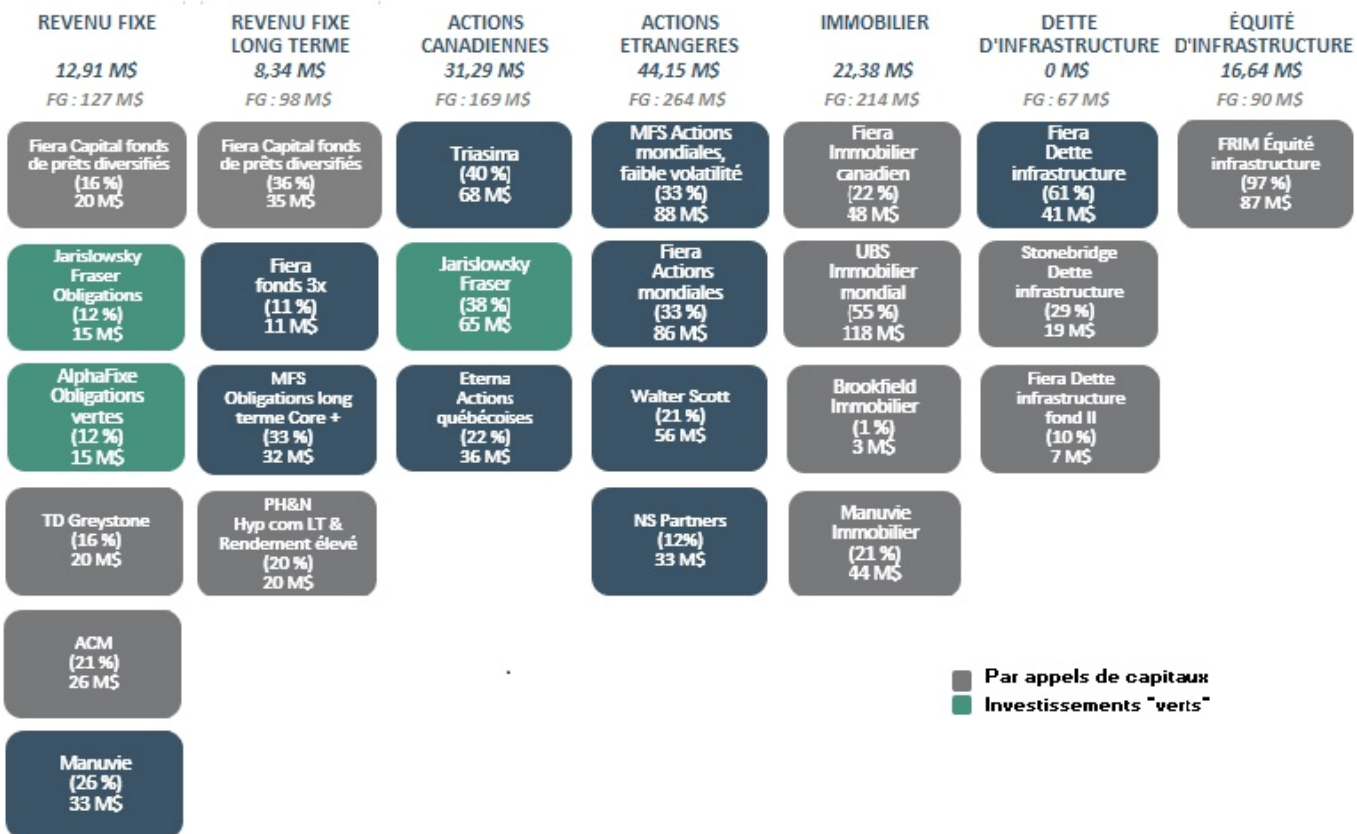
REVENU FIXE
12,91 M$
FG : 127 M$

Fiera Capital fonds de prêts diversifiés (16 %) 20 M$

Jarislowsky Fraser Obligations (12 %) 15 M$

AlphaFixe Obligations vertes (12 %) 15 M$

TD Greystone (16 %) 20 M$

ACM (21 %) 26 M$

Manuvie (26 %) 33 M$

REVENU FIXE LONG TERME
8,34 M$
FG : 98 M$

Fiera Capital fonds de prêts diversifiés (36 %) 35 M$

Fiera fonds 3x (11 %) 11 M$

MFS Obligations long terme Core + (33 %) 32 M$

PH&N Hyp com LT & Rendement élevé (20 %) 20 M$

ACTIONS CANADIENNES
31,29 M$
FG : 169 M$

Triasima (40 %) 68 M$

Jarislowsky Fraser (38 %) 65 M$

Eterna Actions québécoises (22 %) 36 M$

ACTIONS ETRANGERES
44,15 M$
FG : 264 M$

MFS Actions mondiales, faible volatilité (33 %) 88 M$

Fiera Actions mondiales (33 %) 86 M$

Walter Scott (21 %) 56 M$

NS Partners (12%) 33 M$

IMMOBILIER
22,38 M$
FG : 214 M$

Fiera Immobilier canadien (22 %) 48 M$

UBS Immobilier mondial (55 %) 118 M$

Brookfield Immobilier (1 %) 3 M$

Manuvie Immobilier (21 %) 44 M$

DETTE D'INFRASTRUCTURE
0 M$
FG : 67 M$

Fiera Dette infrastructure (61 %) 41 M$

Stonebridge Dette infrastructure (29 %) 19 M$

Fiera Dette infrastructure fond II (10 %) 7 M$

ÉQUITÉ D'INFRASTRUCTURE
16,64 M$
FG : 90 M$

FRIM Équité infrastructure (97 %) 87 M$

Par appels de capitaux
Investissements "verts"